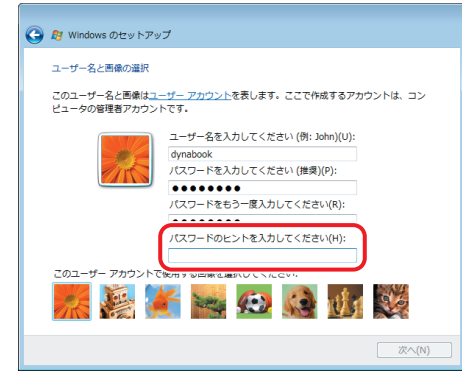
Windows のセットアップ

ユーザー名と画像の選択

このユーザー名と画像はユーザー アカウントを表します。ここで作成するアカウントは、コンピュータの管理者アカウントです。

ユーザー名を入力してください (例: John)(U):

dynabook

パスワードを入力してください (推奨)(P):

●●●●●●●●

パスワードをもう一度入力してください(R):

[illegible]

パスワードのヒントを入力してください(H):

このユーザー アカウントで使用する画像を選択してください:

次へ(N)